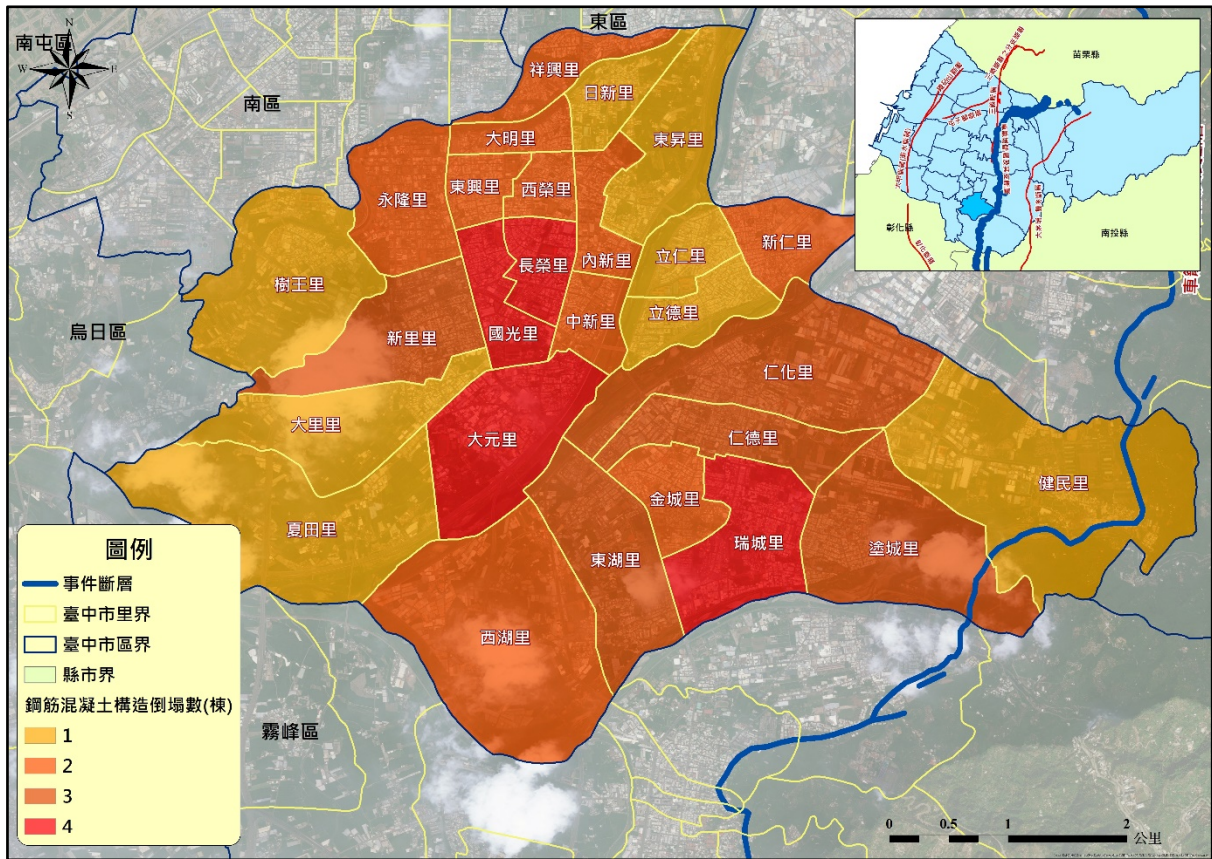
南屯區
N
W
E
S
東區
南區
祥興里
日新里
大明里
東昇里
永隆里
東興里
西榮里
長榮里
內新里
立仁里
新仁里
樹王里
新里里
國光里
中新里
立德里
烏日區
仁化里
大里里
大元里
仁德里
健民里
金城里
夏田里
瑞城里
東湖里
塗城里
西湖里
霧峰區
圖例
事件斷層
臺中市里界
臺中市區界
縣市界
鋼筋混凝土構造倒塌數(棟)
1
2
3
4
苗栗縣
彰化縣
南投縣
0 0.5 1 2
公里